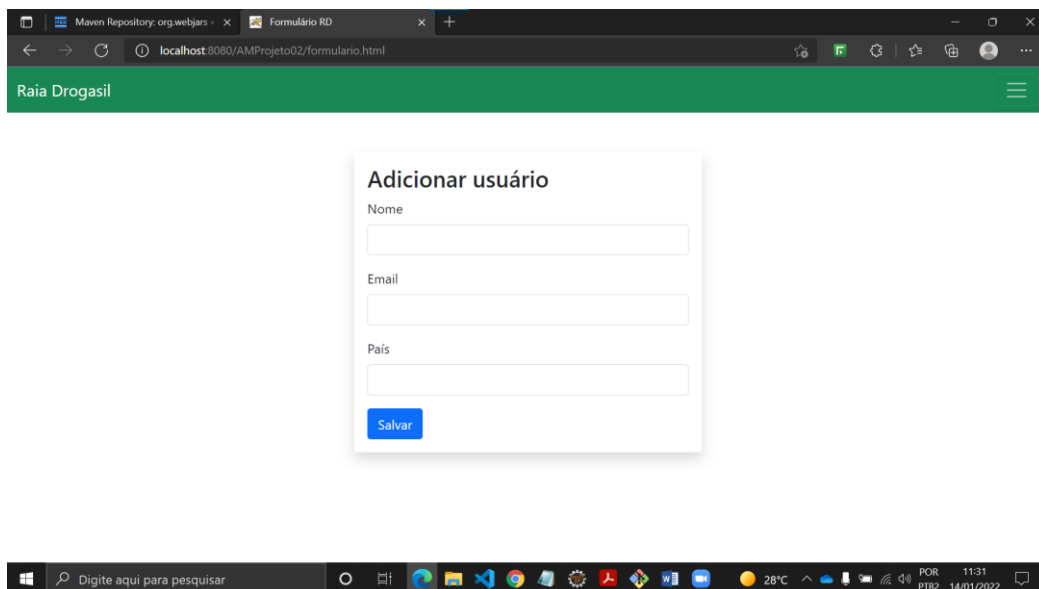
Maven Repository: org.webjars »
Formulário RD
localhost:8080/AMProjeto02/formulario.html

Raia Drogasil

Adicionar usuário
Nome

Email

País

Salvar

Digite aqui para pesquisar
28°C
POR PTB2
11:31 14/01/2022